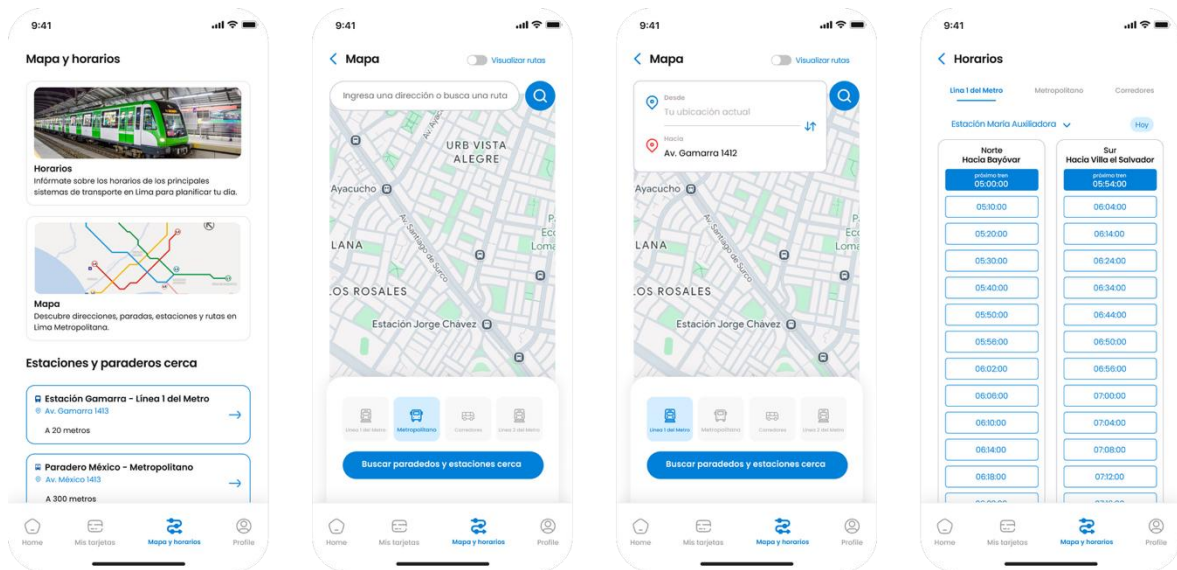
9:41

Mapa y horarios

Horarios
Infórmate sobre los horarios de los principales sistemas de transporte en Lima para planificar tu día.

Mapa
Descubre direcciones, paradas, estaciones y rutas en Lima Metropolitana.

Estaciones y paraderos cerca

Estación Gamarra - Linea 1 del Metro
Av. Gamarra 1413
A 20 metros

Paradero México - Metropolitano
Av. México 1413
A 300 metros

Home
Mis tarjetas
Mapa y horarios
Profile

9:41

Mapa
Visualizar rutas

Ingresa una dirección o busca una ruta

URB VISTA ALEGRE
Ayacucho
LANA
Av. Santiago de Surco
LOS ROSALES
Estación Jorge Chavez

Linea 1 del Metro
Metropolitano
Corredores
Linea 2 del Metro

Buscar paradedos y estaciones cerca

Home
Mis tarjetas
Mapa y horarios
Profile

9:41

Mapa
Visualizar rutas

Desde
Tu ubicación actual
Hacia
Av. Gamarra 1412

Ayacucho
LANA
Av. Santiago de Surco
LOS ROSALES
Estación Jorge Chavez

Linea 1 del Metro
Metropolitano
Corredores
Linea 2 del Metro

Buscar paradedos y estaciones cerca

Home
Mis tarjetas
Mapa y horarios
Profile

9:41

Horarios

Lina 1 del Metro
Metropolitano
Corredores

Estación Maria Auxiliadora
Hoy

| Norte Hacia Bayóvar | Sur Hacia Villa el Salvador |
|---|---|
| próximo tren 05:00:00 | próximo tren 05:54:00 |
| 05:10:00 | 06:04:00 |
| 05:20:00 | 06:14:00 |
| 05:30:00 | 06:24:00 |
| 05:40:00 | 06:34:00 |
| 05:50:00 | 06:44:00 |
| 05:56:00 | 06:50:00 |
| 06:02:00 | 06:56:00 |
| 06:06:00 | 07:00:00 |
| 06:10:00 | 07:04:00 |
| 06:14:00 | 07:08:00 |
| 06:18:00 | 07:12:00 |

Home
Mis tarjetas
Mapa y horarios
Profile